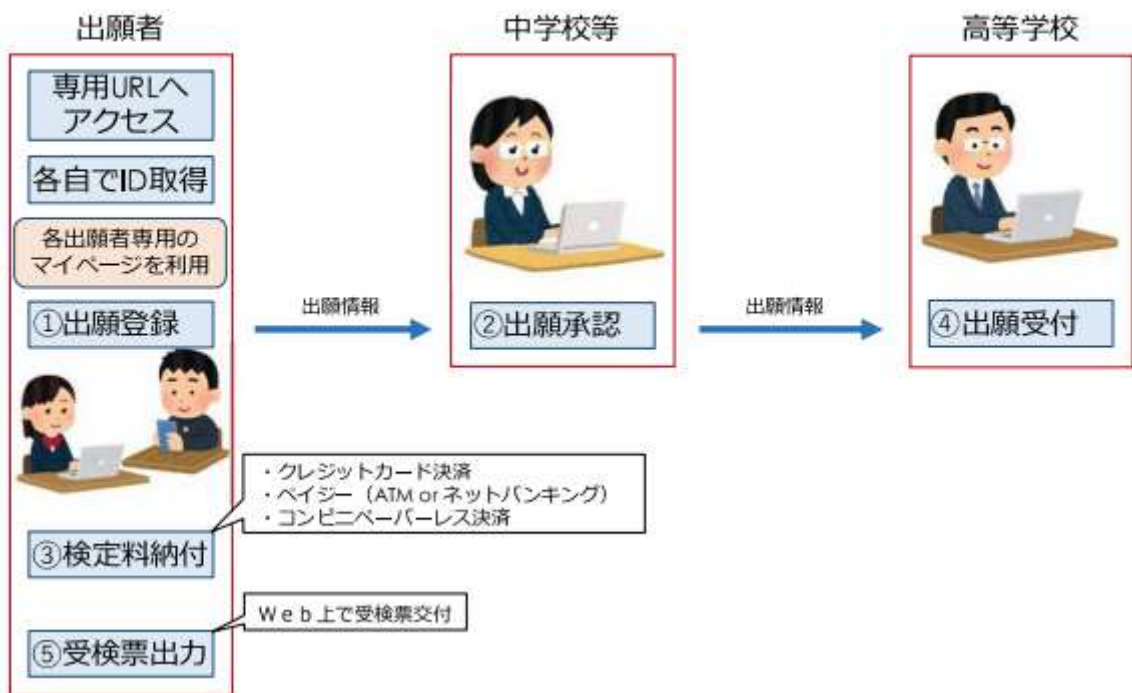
出願者

専用URLへアクセス

各自でID取得

各出願者専用のマイページを利用

①出願登録

出願情報

中学校等

②出願承認

出願情報

高等学校

④出願受付

・クレジットカード決済
・ペイジー（ATM or ネットバンキング）
・コンビニペーパーレス決済

③検定料納付

Ｗｅｂ上で受検票交付

⑤受検票出力